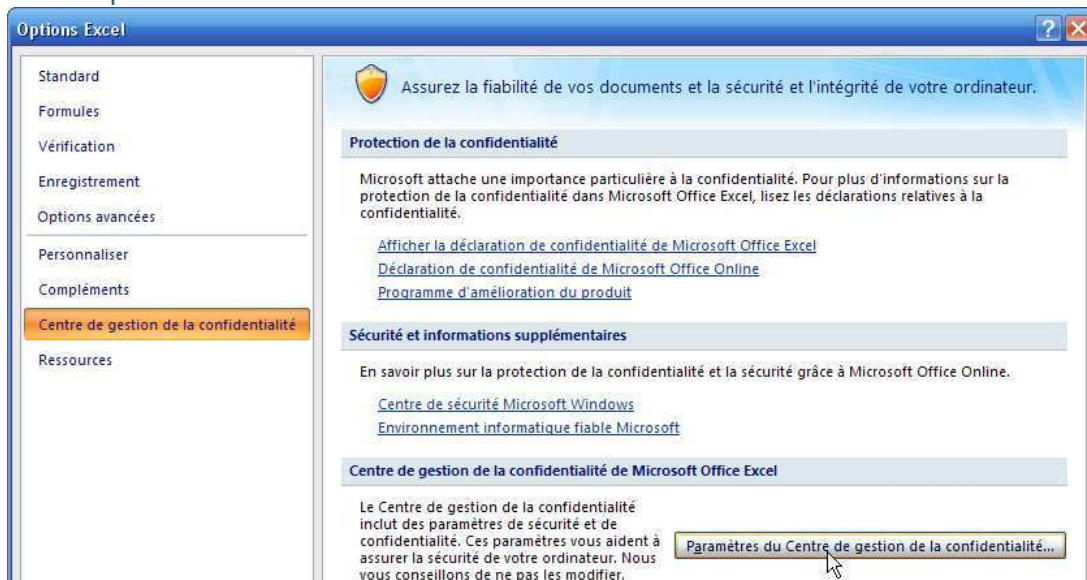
Options Excel

Standard
Formules
Vérification
Enregistrement
Options avancées
Personnaliser
Compléments
Centre de gestion de la confidentialité
Ressources

Assurez la fiabilité de vos documents et la sécurité et l'intégrité de votre ordinateur.

Protection de la confidentialité

Microsoft attache une importance particulière à la confidentialité. Pour plus d'informations sur la protection de la confidentialité dans Microsoft Office Excel, lisez les déclarations relatives à la confidentialité.

Afficher la déclaration de confidentialité de Microsoft Office Excel
Déclaration de confidentialité de Microsoft Office Online
Programme d'amélioration du produit

Sécurité et informations supplémentaires

En savoir plus sur la protection de la confidentialité et la sécurité grâce à Microsoft Office Online.

Centre de sécurité Microsoft Windows
Environnement informatique fiable Microsoft

Centre de gestion de la confidentialité de Microsoft Office Excel

Le Centre de gestion de la confidentialité inclut des paramètres de sécurité et de confidentialité. Ces paramètres vous aident à assurer la sécurité de votre ordinateur. Nous vous conseillons de ne pas les modifier.

Paramètres du Centre de gestion de la confidentialité...